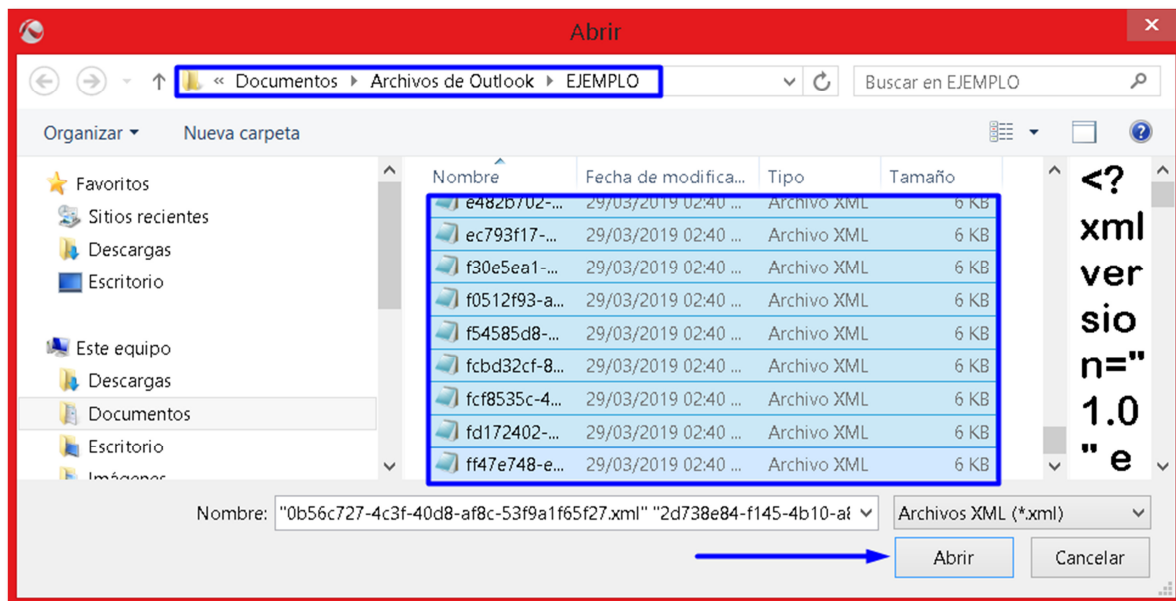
Abrir

« Documentos ▸ Archivos de Outlook ▸ EJEMPLO

Buscar en EJEMPLO

Organizar ▾ Nueva carpeta

Favoritos
Sitios recientes
Descargas
Escritorio

Este equipo
Descargas
Documentos
Escritorio
Imágenes

| Nombre | Fecha de modifica... | Tipo | Tamaño |
|---|---|---|---|
| e482b702-... | 29/03/2019 02:40 ... | Archivo XML | 6 KB |
| ec793f17-... | 29/03/2019 02:40 ... | Archivo XML | 6 KB |
| f30e5ea1-... | 29/03/2019 02:40 ... | Archivo XML | 6 KB |
| f0512f93-a... | 29/03/2019 02:40 ... | Archivo XML | 6 KB |
| f54585d8-... | 29/03/2019 02:40 ... | Archivo XML | 6 KB |
| fcbd32cf-8... | 29/03/2019 02:40 ... | Archivo XML | 6 KB |
| fcf8535c-4... | 29/03/2019 02:40 ... | Archivo XML | 6 KB |
| fd172402-... | 29/03/2019 02:40 ... | Archivo XML | 6 KB |
| ff47e748-e... | 29/03/2019 02:40 ... | Archivo XML | 6 KB |

<?xml version="1.0" e

Nombre: "0b56c727-4c3f-40d8-af8c-53f9a1f65f27.xml" "2d738e84-f145-4b10-a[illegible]

Archivos XML (*.xml)

Abrir

Cancelar